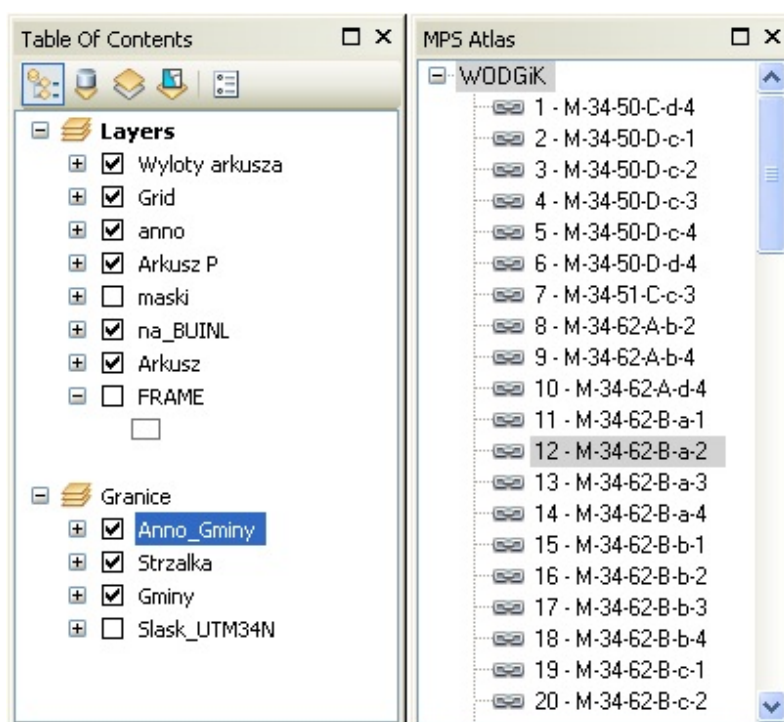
Table Of Contents

Layers
Wyloty arkusza
Grid
anno
Arkusz P
maski
na_BUINL
Arkusz
FRAME

Granice
Anno_Gminy
Strzalka
Gminy
Slask_UTM34N

MPS Atlas

WODGiK
1 - M-34-50-C-d-4
2 - M-34-50-D-c-1
3 - M-34-50-D-c-2
4 - M-34-50-D-c-3
5 - M-34-50-D-c-4
6 - M-34-50-D-d-4
7 - M-34-51-C-c-3
8 - M-34-62-A-b-2
9 - M-34-62-A-b-4
10 - M-34-62-A-d-4
11 - M-34-62-B-a-1
12 - M-34-62-B-a-2
13 - M-34-62-B-a-3
14 - M-34-62-B-a-4
15 - M-34-62-B-b-1
16 - M-34-62-B-b-2
17 - M-34-62-B-b-3
18 - M-34-62-B-b-4
19 - M-34-62-B-c-1
20 - M-34-62-B-c-2